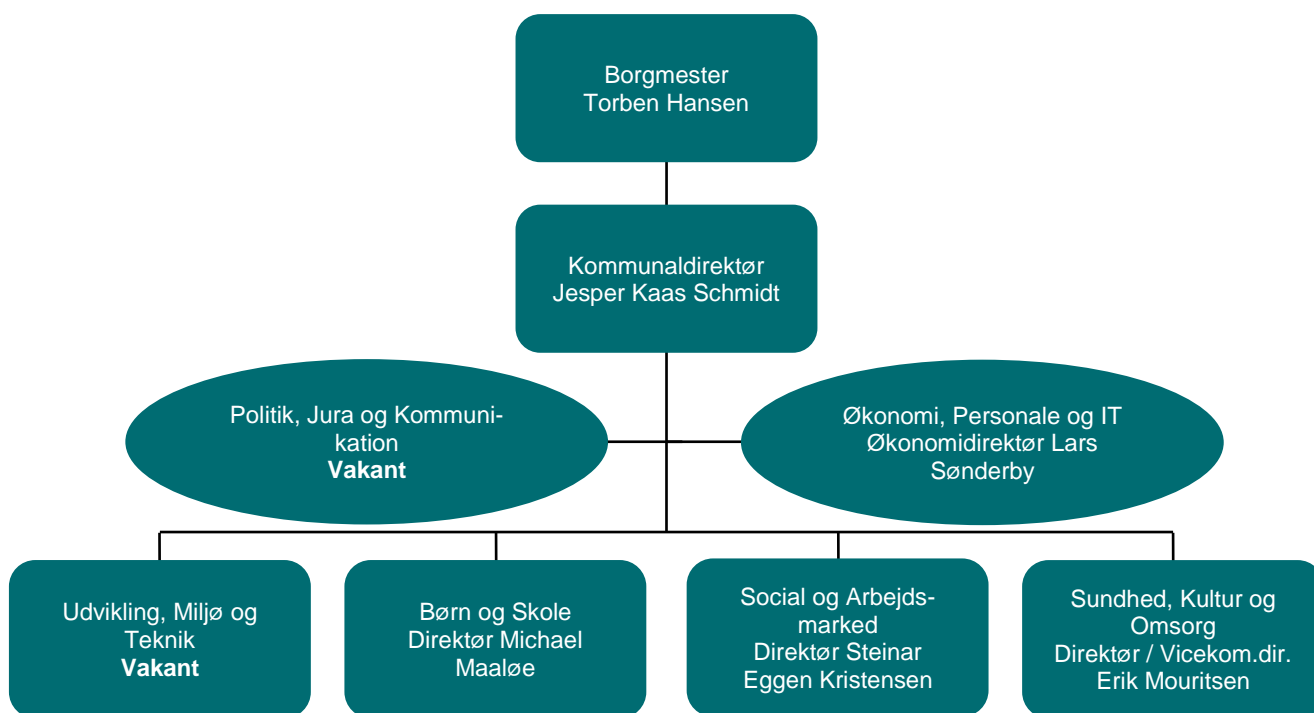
Borgmester
Torben Hansen

Kommunaldirektør
Jesper Kaas Schmidt

Politik, Jura og Kommunikation
**Vakant**

Økonomi, Personale og IT
Økonomidirektør Lars Sønderby

Udvikling, Miljø og Teknik
**Vakant**

Børn og Skole
Direktør Michael Maaløe

Social og Arbejdsmarked
Direktør Steinar Eggen Kristensen

Sundhed, Kultur og Omsorg
Direktør / Vicekom.dir.
Erik Mouritsen